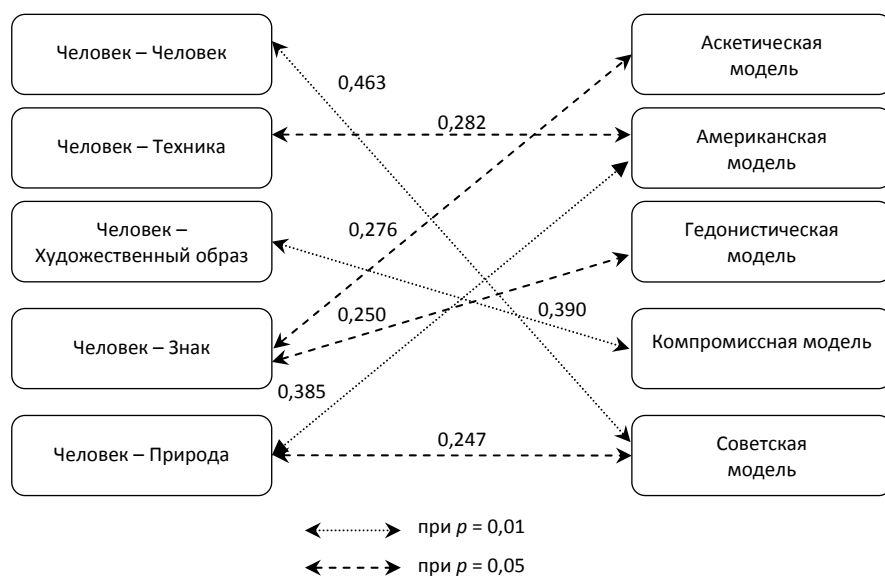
Человек – Человек

Человек – Техника

Человек – Художественный образ

Человек – Знак

Человек – Природа

Аскетическая модель

Американская модель

Гедонистическая модель

Компромиссная модель

Советская модель

0,463

0,282

0,276

0,250

0,390

0,385

0,247

при $p$ = 0,01

при $p$ = 0,05